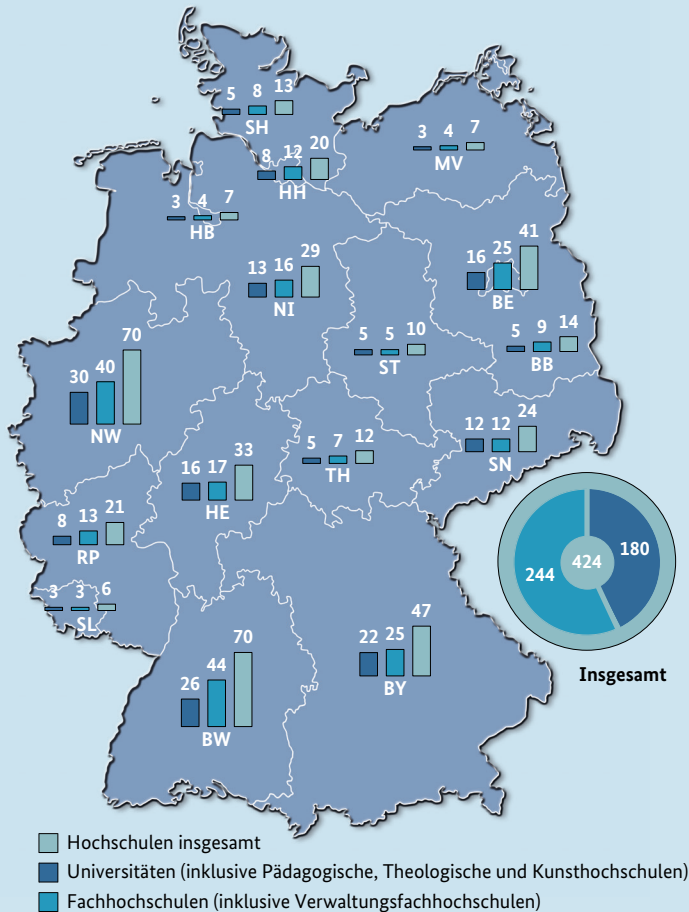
5 8 13
SH

3 4 7
MV

8 12 20
HH

3 4 7
HB

41
16 25
BE

13 16 29
NI

5 9 14
BB

5 5 10
ST

70
30 40
NW

12 12 24
SN

5 7 12
TH

16 17 33
HE

8 13 21
RP

424
180
244

Insgesamt

3 3 6
SL

47
22 25
BY

70
26 44
BW

Hochschulen insgesamt
Universitäten (inklusive Pädagogische, Theologische und Kunsthochschulen)
Fachhochschulen (inklusive Verwaltungsfachhochschulen)